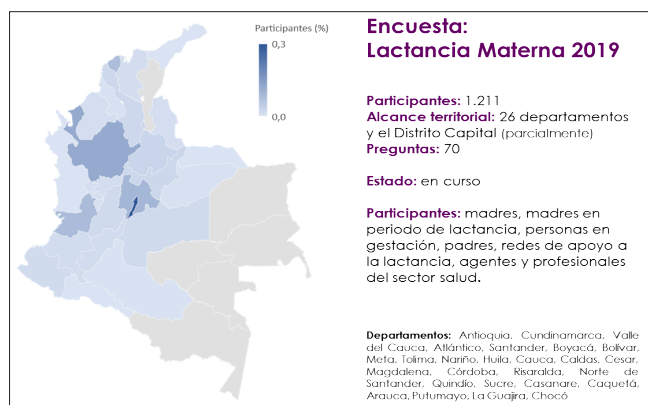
Participantes (%)
0,3
0,0

Encuesta:
Lactancia Materna 2019

Participantes: 1.211
Alcance territorial: 26 departamentos y el Distrito Capital (parcialmente)
Preguntas: 70

Estado: en curso

Participantes: madres, madres en periodo de lactancia, personas en gestación, padres, redes de apoyo a la lactancia, agentes y profesionales del sector salud.

Departamentos: Antioquia, Cundinamarca, Valle del Cauca, Atlántico, Santander, Boyacá, Bolívar, Meta, Tolima, Nariño, Huila, Cauca, Caldas, Cesar, Magdalena, Córdoba, Risaralda, Norte de Santander, Quindío, Sucre, Casanare, Caquetá, Arauca, Putumayo, La Guajira, Chocó